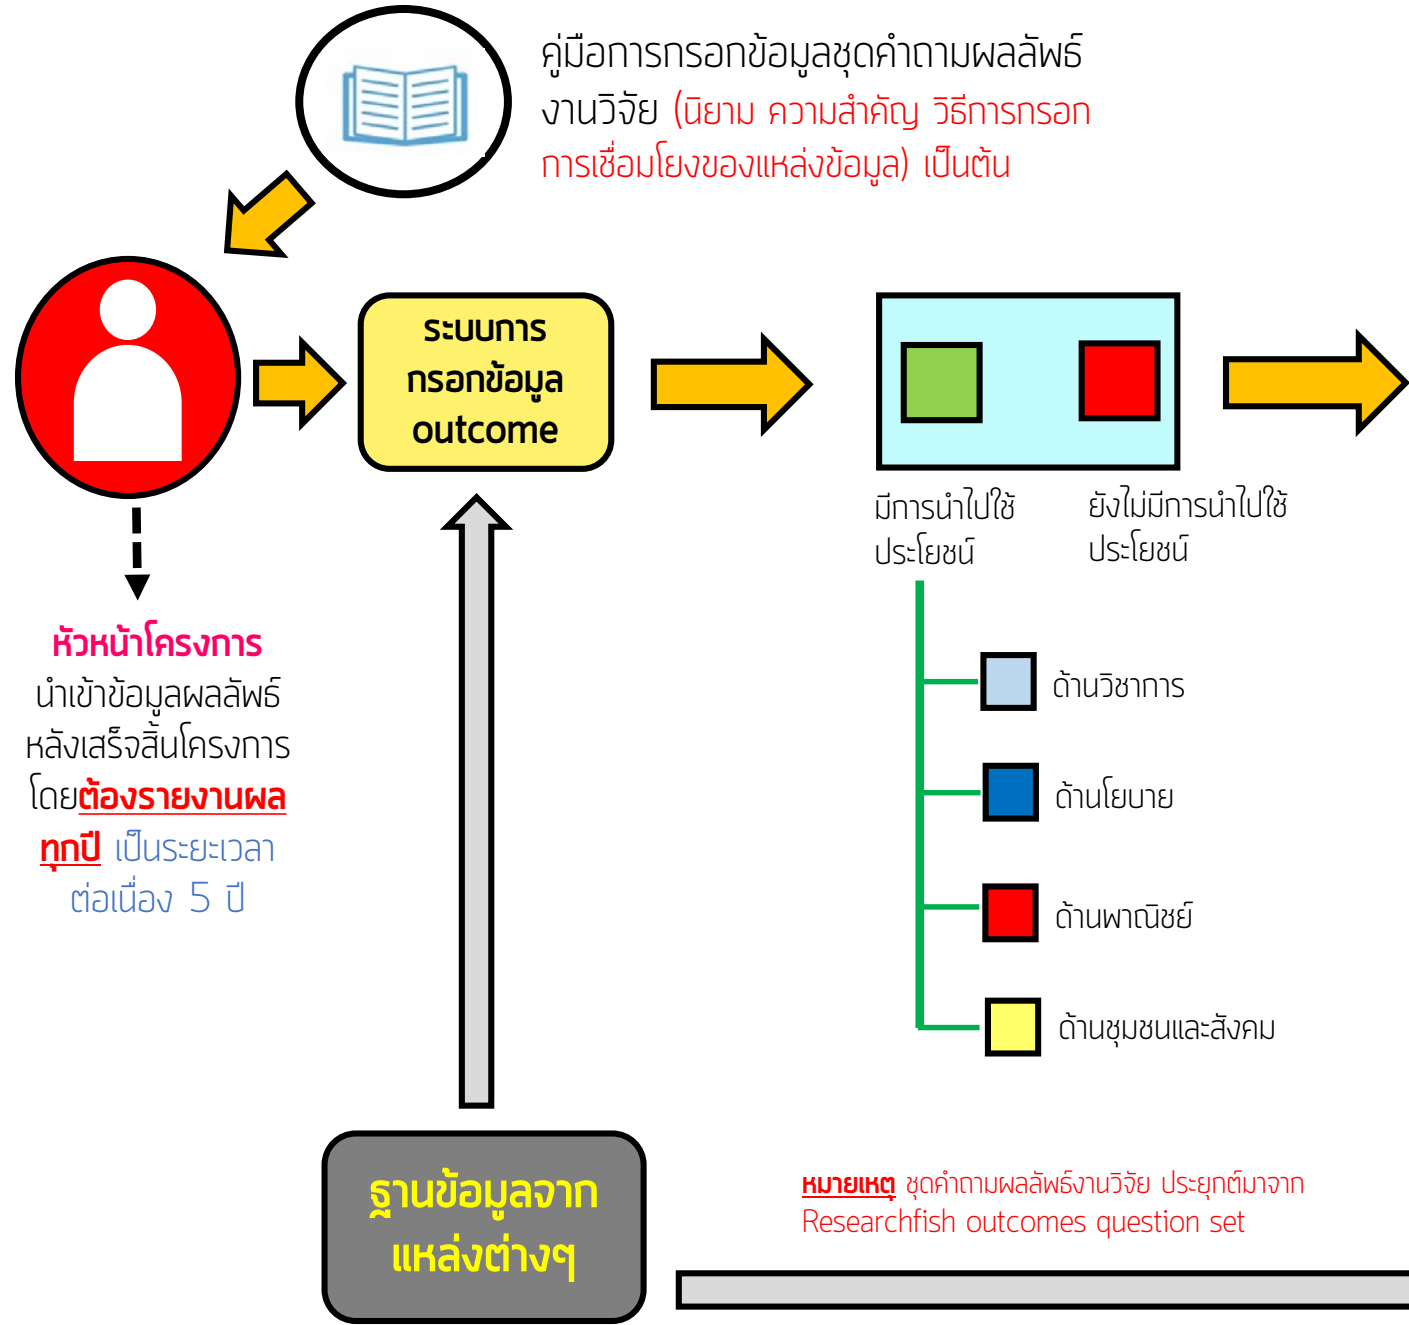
คู่มือการกรอกข้อมูลชุดคำถามผลลัพธ์งานวิจัย (นิยาม ความสำคัญ วิธีการกรอก การเชื่อมโยงของแหล่งข้อมูล) เป็นต้น

ระบบการกรอกข้อมูล outcome

มีการนำไปใช้ประโยชน์

ยังไม่มีการนำไปใช้ประโยชน์

หัวหน้าโครงการ นำเข้าข้อมูลผลลัพธ์หลังเสร็จสิ้นโครงการ โดยต้องรายงานผลทุกปี เป็นระยะเวลาต่อเนื่อง 5 ปี

ด้านวิชาการ

ด้านโยบาย

ด้านพาณิชย์

ด้านชุมชนและสังคม

ฐานข้อมูลจากแหล่งต่างๆ

หมายเหตุ ชุดคำถามผลลัพธ์งานวิจัย ประยุกต์มาจาก Researchfish outcomes question set